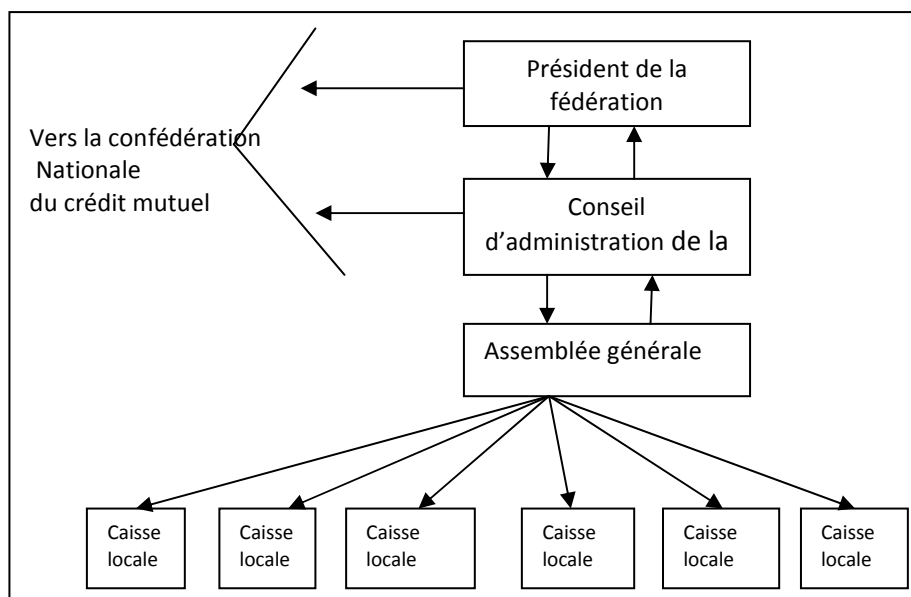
Vers la confédération Nationale du crédit mutuel

Président de la fédération

Conseil d'administration de la

Assemblée générale

Caisse locale

Caisse locale

Caisse locale

Caisse locale

Caisse locale

Caisse locale